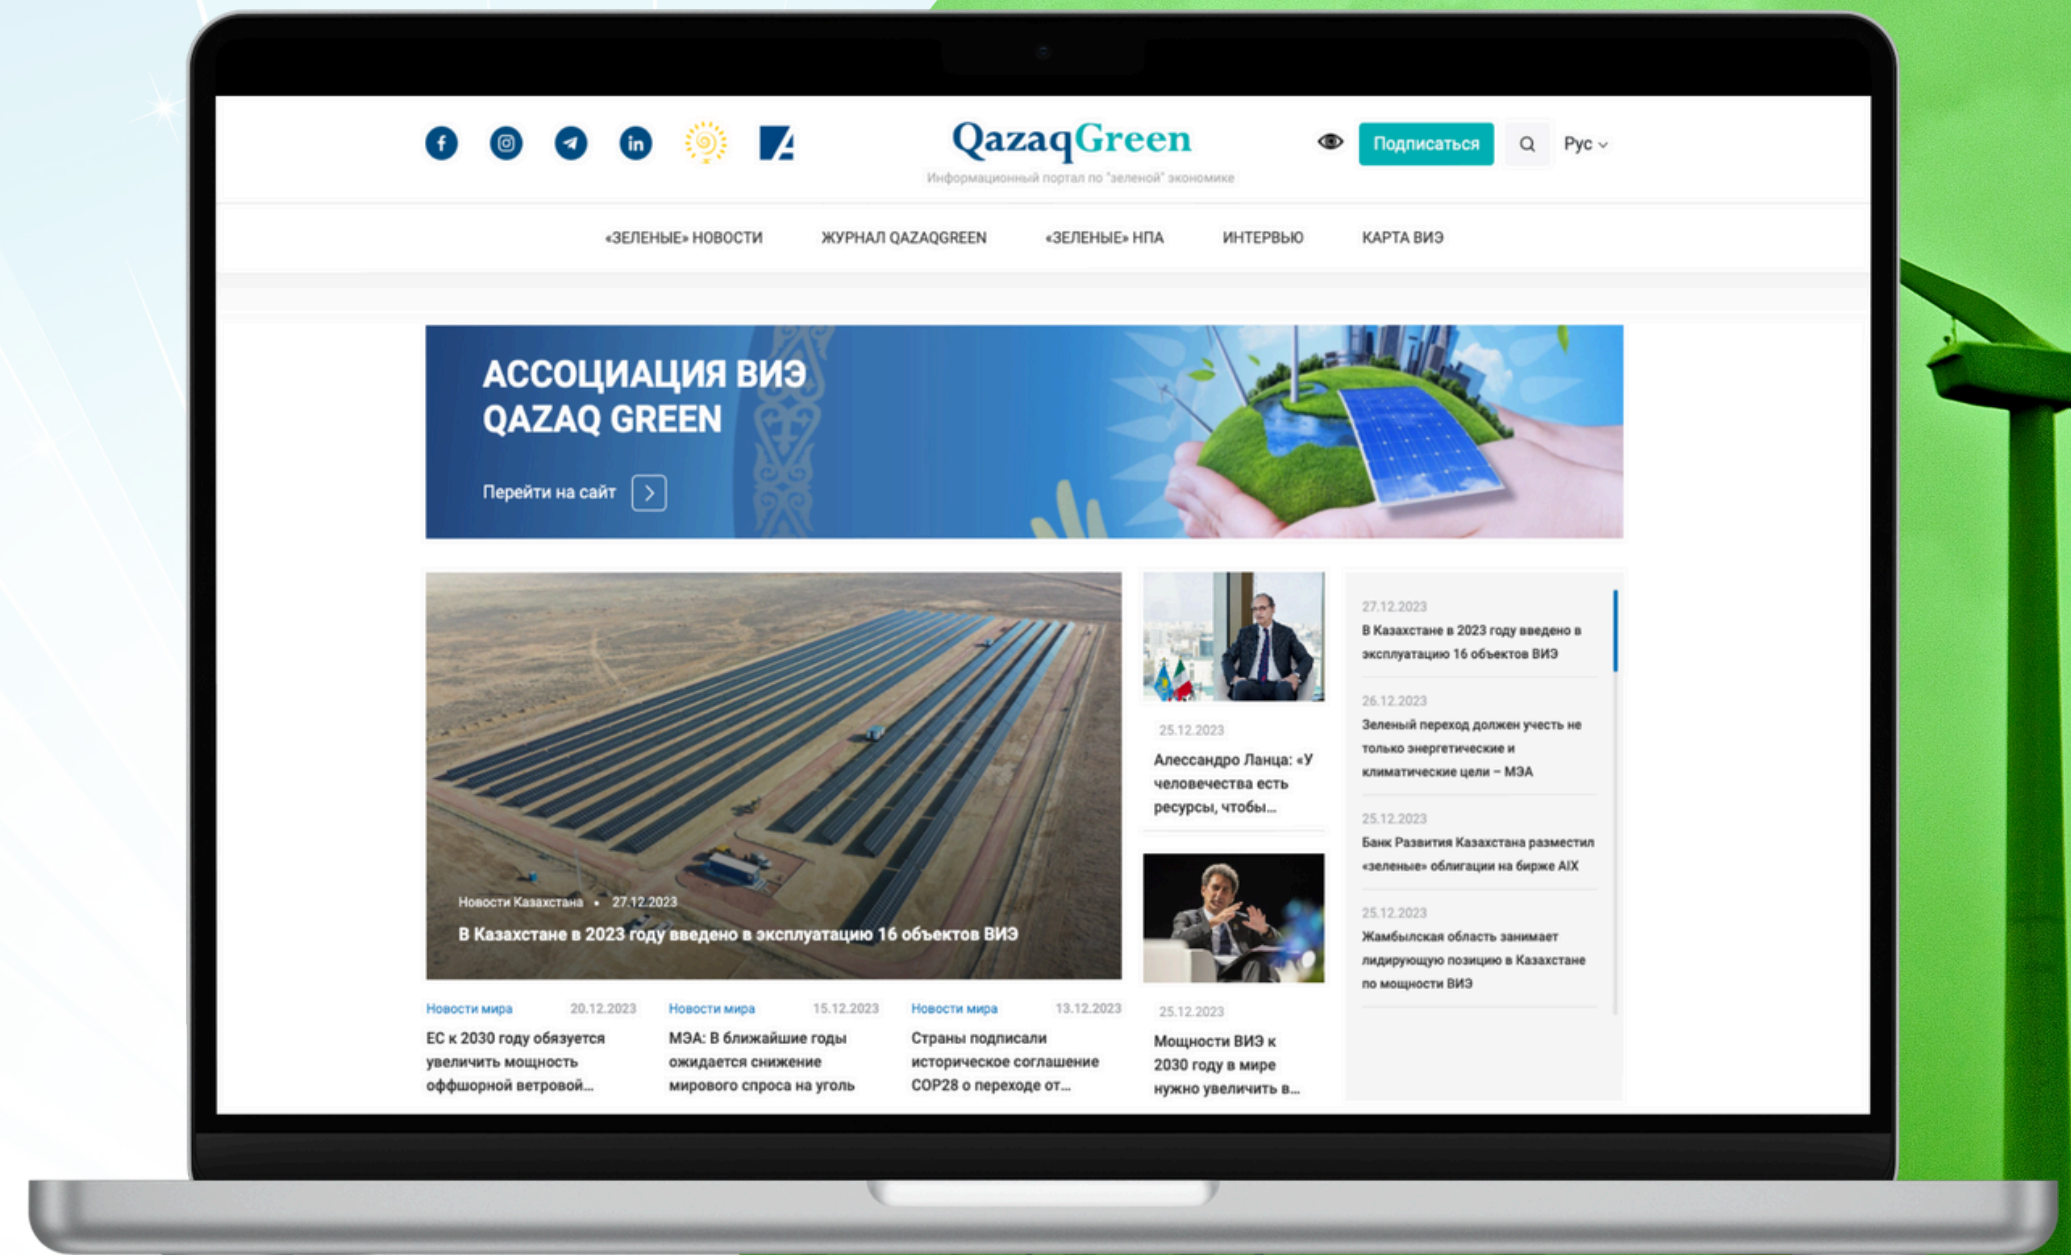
QazaqGreen
Информационный портал по "зеленой" экономике

Подписаться Рус

«ЗЕЛЕНЫЕ» НОВОСТИ ЖУРНАЛ QAZAQGREEN «ЗЕЛЕНЫЕ» НПА ИНТЕРВЬЮ КАРТА ВИЭ

АССОЦИАЦИЯ ВИЭ QAZAQ GREEN
Перейти на сайт

Новости Казахстана • 27.12.2023
В Казахстане в 2023 году введено в эксплуатацию 16 объектов ВИЭ

25.12.2023
Алессандро Ланца: «У человечества есть ресурсы, чтобы...

25.12.2023
Мощности ВИЭ к 2030 году в мире нужно увеличить в...

27.12.2023
В Казахстане в 2023 году введено в эксплуатацию 16 объектов ВИЭ

26.12.2023
Зеленый переход должен учесть не только энергетические и климатические цели – МЭА

25.12.2023
Банк Развития Казахстана разместил «зеленые» облигации на бирже AIX

25.12.2023
Жамбылская область занимает лидирующую позицию в Казахстане по мощности ВИЭ

Новости мира 20.12.2023
ЕС к 2030 году обязуется увеличить мощность оффшорной ветровой...

Новости мира 15.12.2023
МЭА: В ближайшие годы ожидается снижение мирового спроса на уголь

Новости мира 13.12.2023
Страны подписали историческое соглашение COP28 о переходе от...